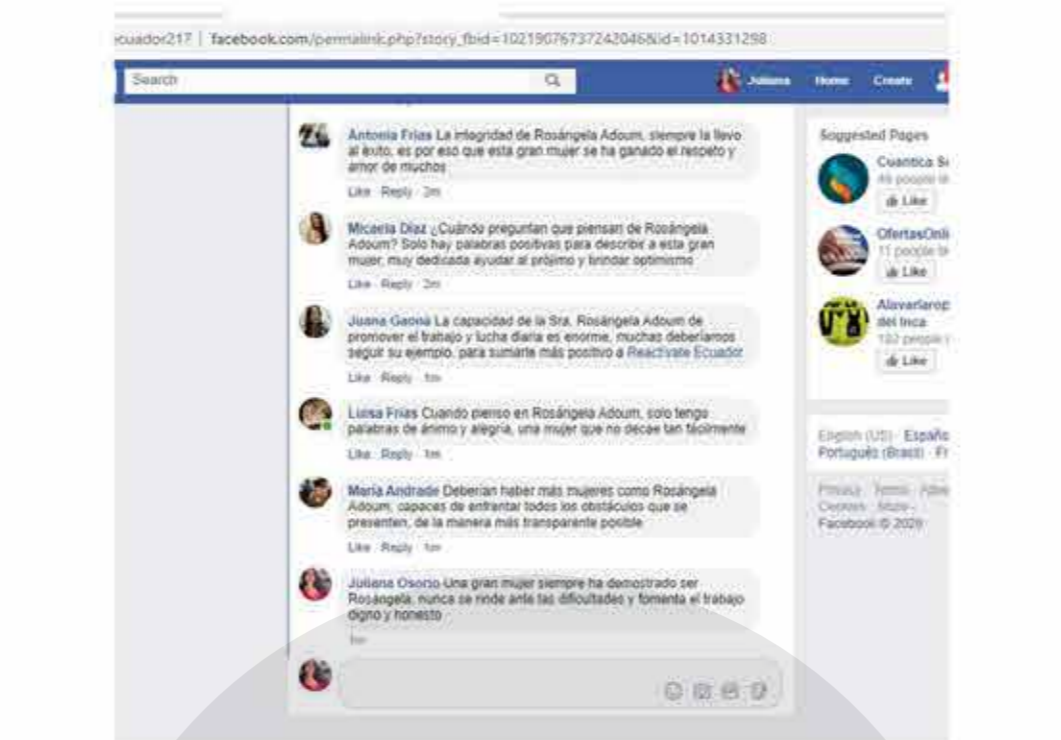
cuador217 | facebook.com/permalink.php?story_fbid=102190767372420468&id=1014331298

Search

Juliana Home Create

Antonia Frias La integridad de Rosángela Adoum, siempre la llevo al éxito, es por eso que está gran mujer se ha ganado el respeto y amor de muchos

Like · Reply · 2m

Micaela Diaz ¿Cuándo preguntan que piensan de Rosángela Adoum? Solo hay palabras positivas para describir a esta gran mujer, muy dedicada ayudar al prójimo y brindar optimismo

Like · Reply · 2m

Juana Gaona La capacidad de la Sra. Rosángela Adoum de promover el trabajo y lucha diaria es enorme, muchas deberíamos seguir su ejemplo, para sumarle más positivo a Reactívate Ecuador

Like · Reply · 1m

Luisa Frias Cuando pienso en Rosángela Adoum, solo tengo palabras de ánimo y alegría, una mujer que no decae tan fácilmente

Like · Reply · 1m

Maria Andrade Deberían haber más mujeres como Rosángela Adoum, capaces de enfrentar todos los obstáculos que se presenten, de la manera más transparente posible

Like · Reply · 1m

Juliana Osorio Una gran mujer siempre ha demostrado ser Rosángela, nunca se rinde ante las dificultades y fomenta el trabajo digno y honesto

1m

Suggested Pages

Cuantica S
49 people l
Like

OfertasOnli
11 people l
Like

Alavarlarop del Inca
182 people
Like

English (US) · Españ
Português (Brasil) · Fr

Privacy · Terms · Adve
Cookies · More ·
Facebook © 2020